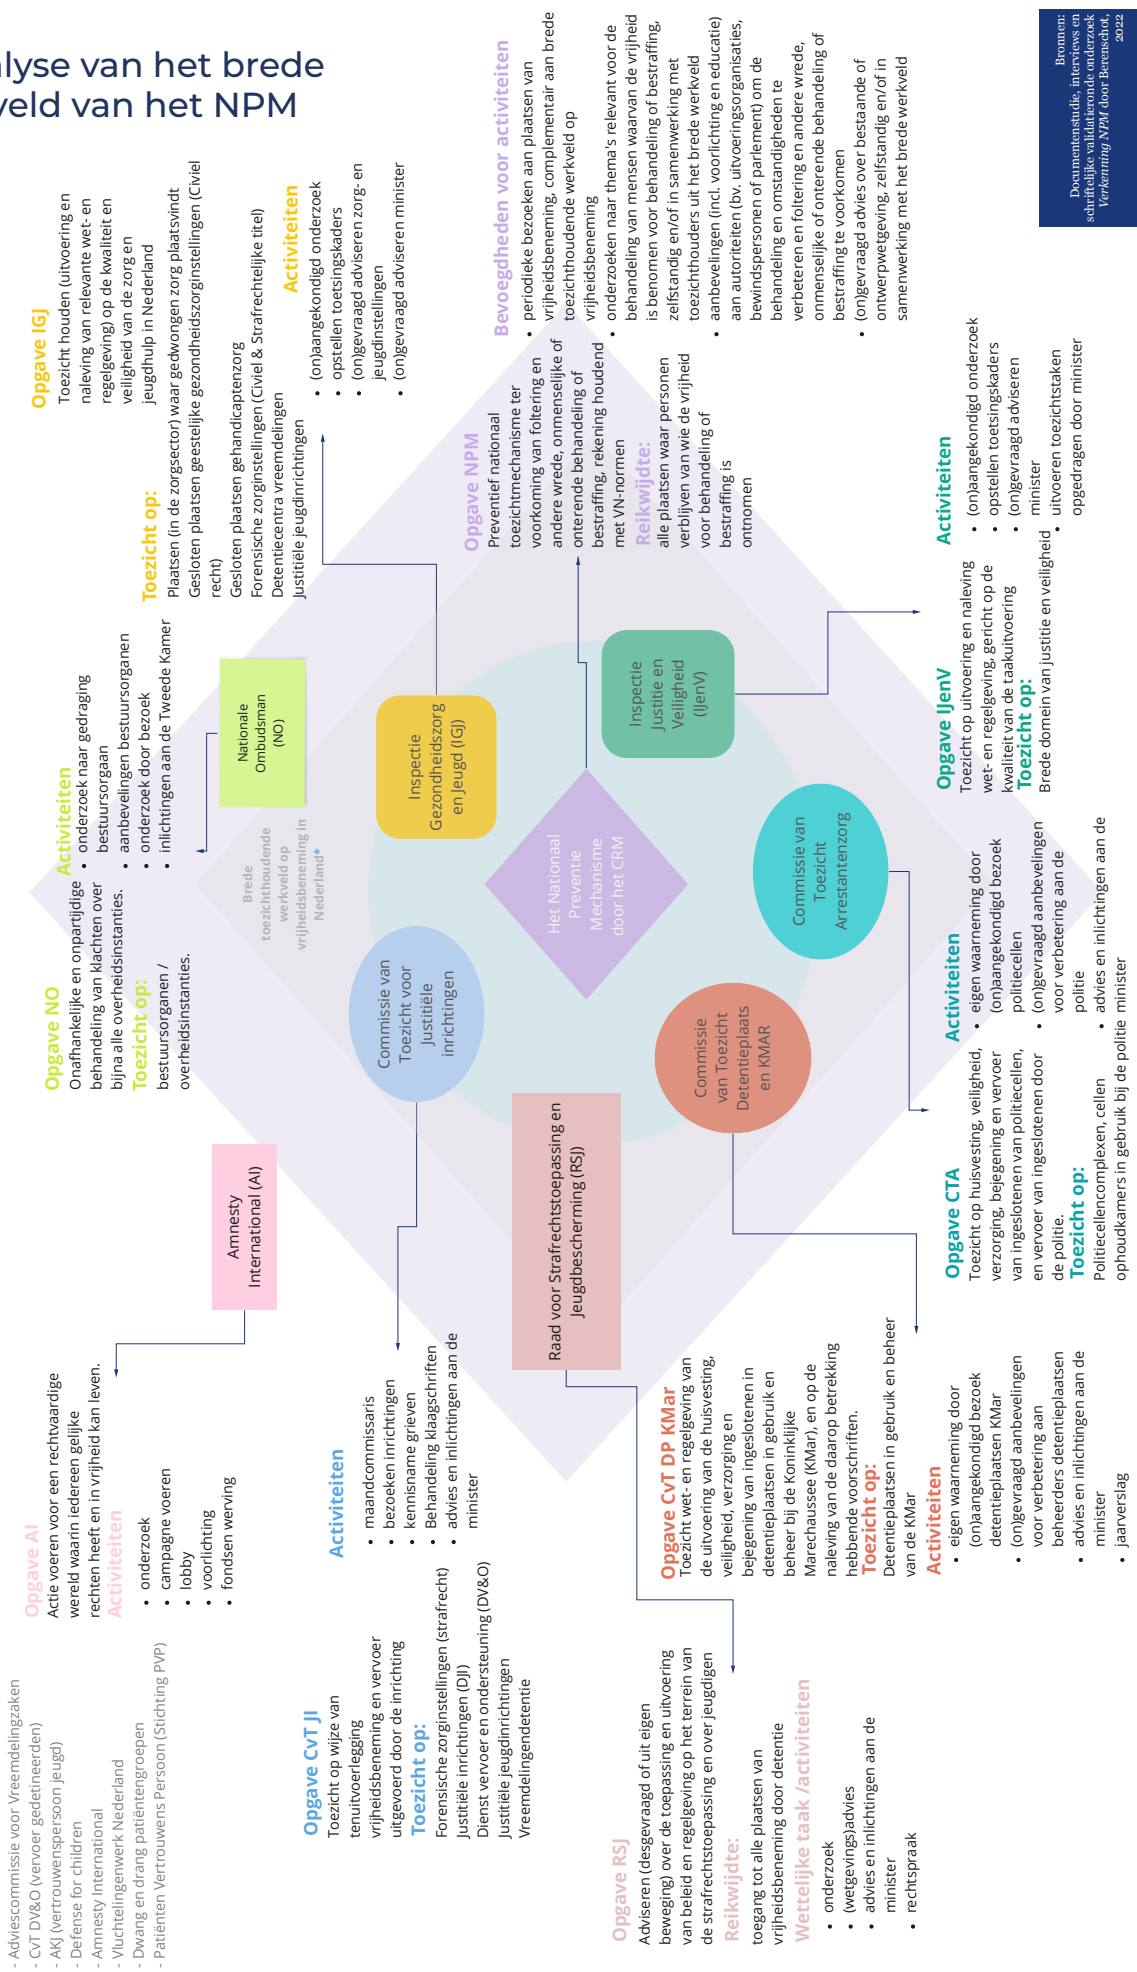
lyse van het brede
veld van het NPM

Bronnen:
Documentenstudie, interviews en schriftelijke validatieronde onderzoek *Verkenning NPM* door Berenschot, 2022

Opgave IGJ
Toezicht houden (uitvoering en naleving van relevante wet- en regelgeving) op de kwaliteit en veiligheid van de zorg en jeugdhulp in Nederland
Toezicht op:
Plaatsen (in de zorgsector) waar gedwongen zorg plaatsvindt
Gesloten plaatsen geestelijke gezondheidszorginstellingen (Civiel recht)
Gesloten plaatsen gehandicaptenzorg
Forensische zorginstellingen (Civiel & Strafrechtelijke titel)
Detentiecentra vreemdelingen
Justitiële jeugdinrichtingen
Activiteiten
• (on)aangekondigd onderzoek
• opstellen toetsingskaders
• (on)gevraagd adviseren zorg- en jeugdinstellingen
• (on)gevraagd adviseren minister

Bevoegdheden voor activiteiten
• periodieke bezoeken aan plaatsen van vrijheidsbeneming, complementair aan brede toezichthoudende werkveld op vrijheidsbeneming
• onderzoeken naar thema's relevant voor de behandeling van mensen waarvan de vrijheid is benomen voor behandeling of bestraffing, zelfstandig en/of in samenwerking met toezichthouders uit het brede werkveld
• aanbevelingen (incl. voorlichting en educatie) aan autoriteiten (bv. uitvoeringsorganisaties, bewindspersonen of parlement) om de behandeling en omstandigheden te verbeteren en foltering en andere wrede, onmenselijke of onterende behandeling of bestraffing te voorkomen
• (on)gevraagd advies over bestaande of ontwerpwetgeving, zelfstandig en/of in samenwerking met het brede werkveld

Opgave NPM
Preventief nationaal toezichtmechanisme ter voorkoming van foltering en andere wrede, onmenselijke of onterende behandeling of bestraffing, rekening houdend met VN-normen
Reikwijdte:
alle plaatsen waar personen verblijven van wie de vrijheid voor behandeling of bestraffing is ontnomen

Activiteiten
• onderzoek naar gedraging bestuursorgaan
• aanbevelingen bestuursorganen
• onderzoek door bezoek
• inlichtingen aan de Tweede Kamer

Nationale Ombudsman (NO)

Inspectie Gezondheidszorg en Jeugd (IGJ)

Inspectie Justitie en Veiligheid (IJenV)

Brede toezichthoudende werkveld op vrijheidsbeneming in Nederland*

Het Nationaal Preventie Mechanisme door het CRM

Commissie van Toezicht Arrestantenzorg

Opgave IJenV
Toezicht op uitvoering en naleving wet- en regelgeving, gericht op de kwaliteit van de taakuitvoering
Toezicht op:
Brede domein van justitie en veiligheid

Activiteiten
• (on)aangekondigd onderzoek
• opstellen toetsingskaders
• (on)gevraagd adviseren minister
• uitvoeren toezichtstaken opgedragen door minister

Opgave NO
Onafhankelijke en onpartijdige behandeling van klachten over bijna alle overheidsinstanties.
Toezicht op:
bestuursorganen / overheidsinstanties.

Commissie van Toezicht voor Justitiële inrichtingen

Commissie van Toezicht Detentieplaats en KMAR

Activiteiten
• eigen waarneming door (on)aangekondigd bezoek politiecellen
• (on)gevraagd aanbevelingen voor verbetering aan de politie
• advies en inlichtingen aan de minister

Amnesty International (AI)

Raad voor Strafrechtstoepassing en Jeugdbescherming (RSJ)

Opgave CTA
Toezicht op huisvesting, veiligheid, verzorging, bejegening en vervoer van ingeslotenen van politiecellen, en vervoer van ingeslotenen door de politie.
Toezicht op:
Politiecellencomplexen, cellen ophoudkamers in gebruik bij de politie

Opgave AI
Actie voeren voor een rechtvaardige wereld waarin iedereen gelijke rechten heeft en in vrijheid kan leven.
Activiteiten
• onderzoek
• campagne voeren
• lobby
• voorlichting
• fondsen werving

Activiteiten
• maandcommissaris
• bezoeken inrichtingen
• kennisname grieven
• Behandeling klaagschriften
• advies en inlichtingen aan de minister

Opgave CvT DP KMar
Toezicht wet- en regelgeving van de uitvoering van de huisvesting, veiligheid, verzorging en bejegening van ingeslotenen in detentieplaatsen in gebruik en beheer bij de Koninklijke Marechaussee (KMar), en op de naleving van de daarop betrekking hebbende voorschriften.
Toezicht op:
Detentieplaatsen in gebruik en beheer van de KMar
Activiteiten
• eigen waarneming door (on)aangekondigd bezoek detentieplaatsen KMar
• (on)gevraagd aanbevelingen voor verbetering aan beheerders detentieplaatsen
• advies en inlichtingen aan de minister
• jaarverslag

- Adviescommissie voor Vreemdelingzaken
- CvT DV&O (vervoer gedetineerden)
- AKJ (vertrouwenspersoon jeugd)
- Defense for children
- Amnesty International
- Vluchtelingenwerk Nederland
- Dwang en drang patiëntengroepen
- Patiënten Vertrouwens Persoon (Stichting PVP)

Opgave CvT JI
Toezicht op wijze van tenuitvoerlegging vrijheidsbeneming en vervoer uitgevoerd door de inrichting
Toezicht op:
Forensische zorginstellingen (strafrecht)
Justitiële inrichtingen (DJI)
Dienst vervoer en ondersteuning (DV&O)
Justitiële jeugdinrichtingen
Vreemdelingendetentie

Opgave RSJ
Adviseren (desgevraagd of uit eigen beweging) over de toepassing en uitvoering van beleid en regelgeving op het terrein van de strafrechtstoepassing en over jeugdigen
Reikwijdte:
toegang tot alle plaatsen van vrijheidsbeneming door detentie
Wettelijke taak /activiteiten
• onderzoek
• (wetgevings)advies
• advies en inlichtingen aan de minister
• rechtspraak